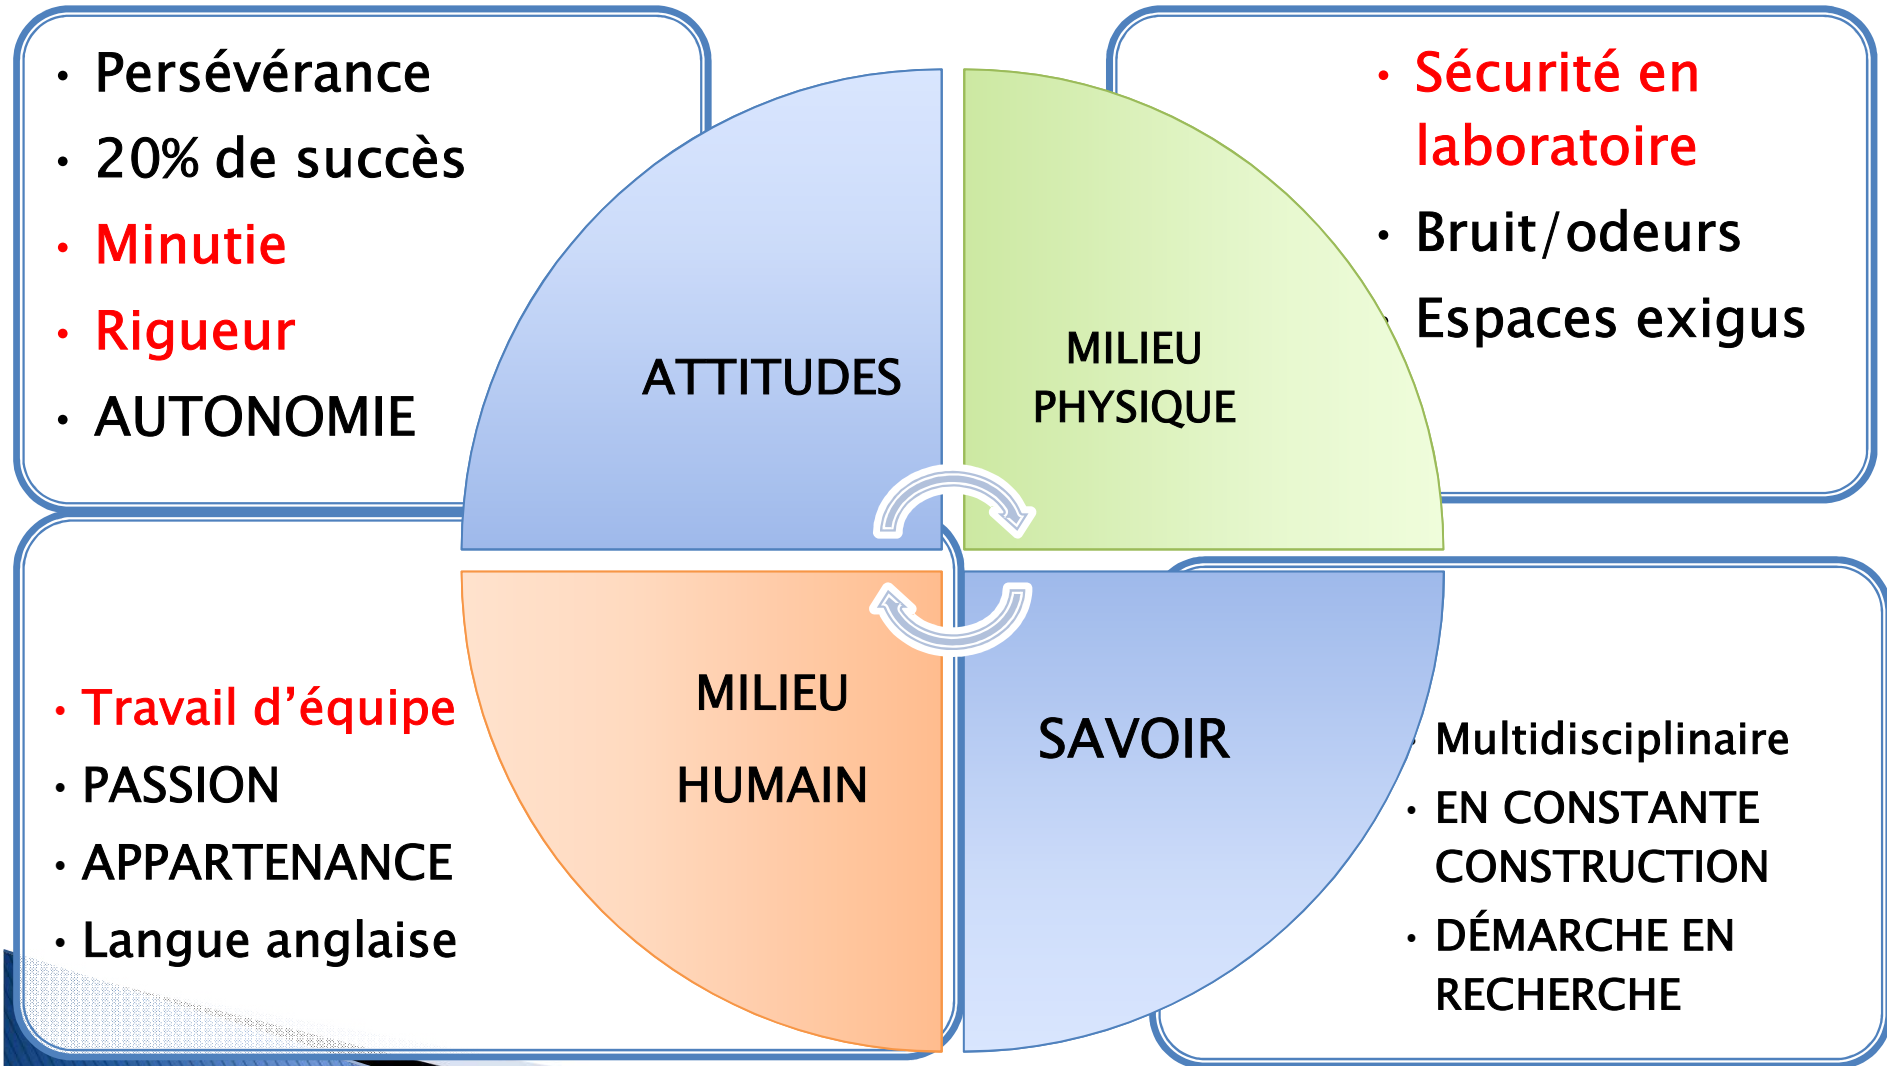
• Persévérance
• 20% de succès
• Minutie
• Rigueur
• AUTONOMIE

• Sécurité en laboratoire
• Bruit/odeurs
• Espaces exigus

ATTITUDES

MILIEU PHYSIQUE

MILIEU HUMAIN

SAVOIR

• Travail d’équipe
• PASSION
• APPARTENANCE
• Langue anglaise

• Multidisciplinaire
• EN CONSTANTE CONSTRUCTION
• DÉMARCHE EN RECHERCHE